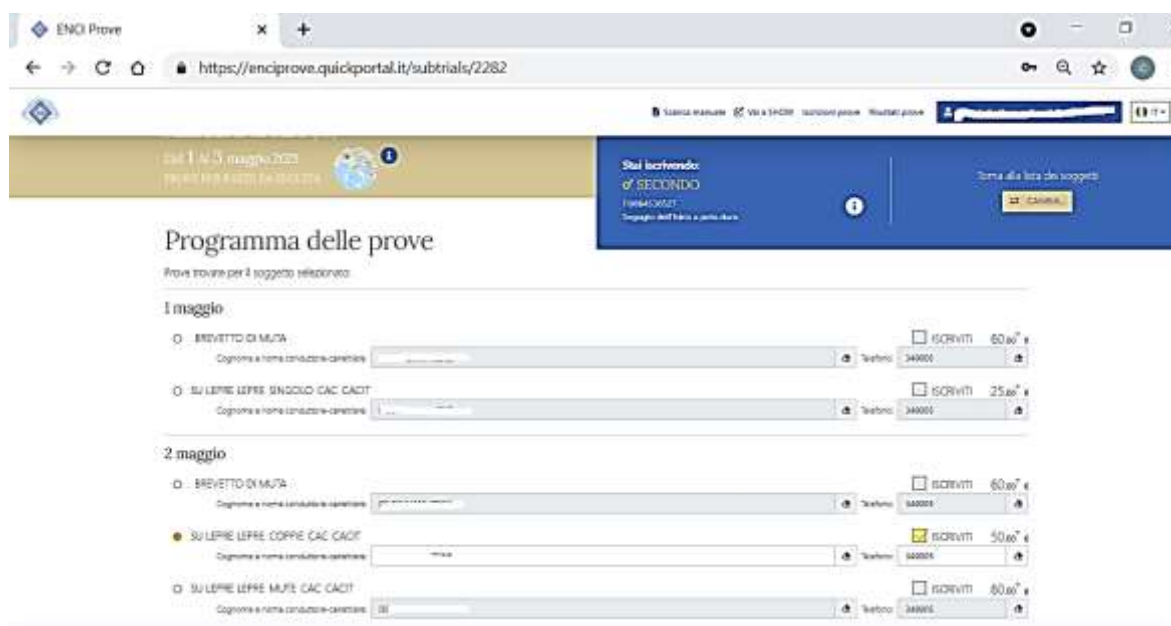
ENCI Prove

https://enciprove.quickportal.it/subtrials/2282

Scarica manuale Vai a SHOW Iscrizioni prove Risultati prove

IT

dal 1 al 3 maggio 2023

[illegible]

Stai iscrivendo:
♂ SECONDO
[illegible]
Segugio dell'Italia a pelo duro

Torna alla lista dei soggetti
CAMBIA

Programma delle prove

Prove trovate per il soggetto selezionato

1 maggio

BREVETTO DI MUTA
Cognome e nome conduttore-canettiere
Telefono 340000
ISCRIVITI 60,00 €

SU LEPRE LEPRE SINGOLO CAC CACIT
Cognome e nome conduttore-canettiere
Telefono 340000
ISCRIVITI 25,00 €

2 maggio

BREVETTO DI MUTA
Cognome e nome conduttore-canettiere
Telefono 340000
ISCRIVITI 60,00 €

SU LEPRE LEPRE COPPIE CAC CACIT
Cognome e nome conduttore-canettiere
Telefono 340000
ISCRIVITI 50,00 €

SU LEPRE LEPRE MUTE CAC CACIT
Cognome e nome conduttore-canettiere
Telefono 340000
ISCRIVITI 80,00 €